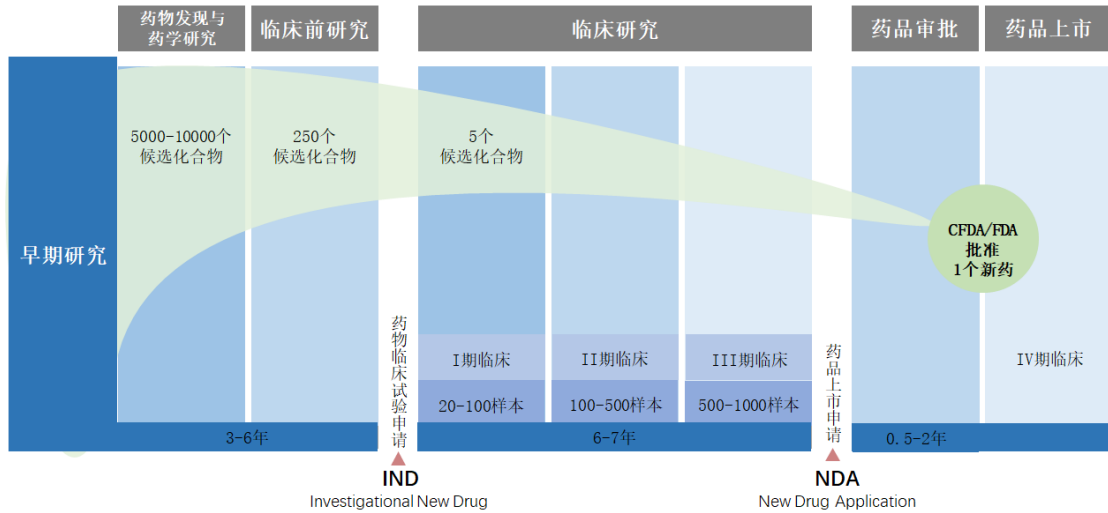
药物发现与药学研究

临床前研究

临床研究

药品审批

药品上市

早期研究

5000-10000个
候选化合物

250个
候选化合物

5个
候选化合物

CFDA/FDA
批准
1个新药

药物临床试验申请

I期临床

II期临床

III期临床

20-100样本

100-500样本

500-1000样本

药品上市申请

IV期临床

3-6年

6-7年

0.5-2年

IND
Investigational New Drug

NDA
New Drug Application